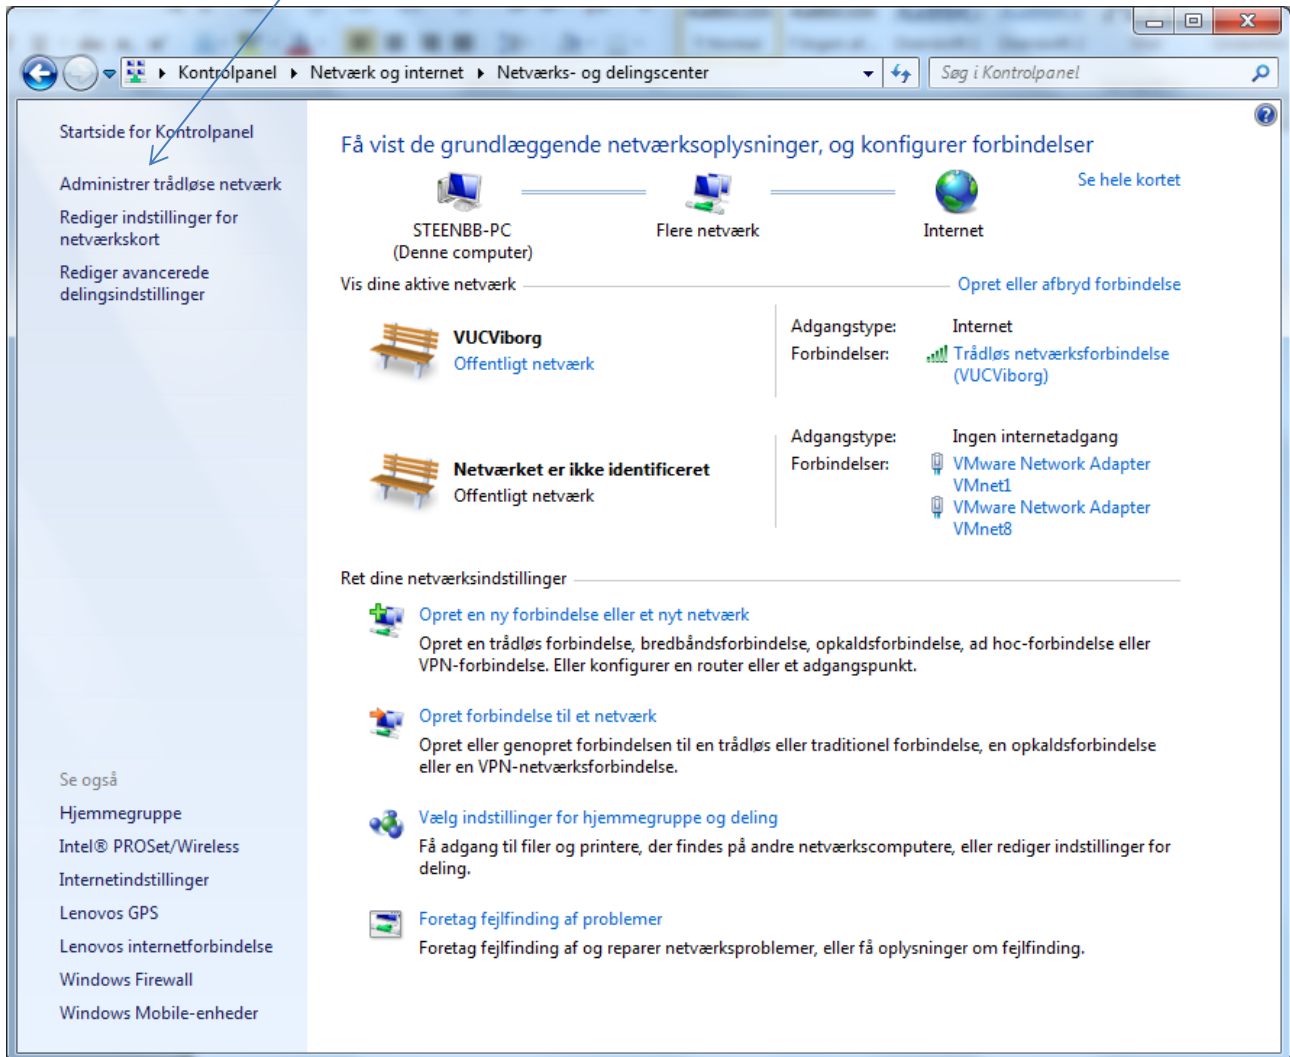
Kontrolpanel ▸ Netværk og internet ▸ Netværks- og delingscenter

Søg i Kontrolpanel

Startside for Kontrolpanel

Administrer trådløse netværk

Rediger indstillinger for netværkskort

Rediger avancerede delingsindstillinger

Få vist de grundlæggende netværksoplysninger, og konfigurer forbindelser

Se hele kortet

STEENBB-PC
(Denne computer)

Flere netværk

Internet

Vis dine aktive netværk

Opret eller afbryd forbindelse

VUCViborg
Offentligt netværk

Adgangstype: Internet
Forbindelser: Trådløs netværksforbindelse (VUCViborg)

Netværket er ikke identificeret
Offentligt netværk

Adgangstype: Ingen internetadgang
Forbindelser: VMware Network Adapter VMnet1
VMware Network Adapter VMnet8

Ret dine netværksindstillinger

Opret en ny forbindelse eller et nyt netværk
Opret en trådløs forbindelse, bredbåndsforbindelse, opkaldsforbindelse, ad hoc-forbindelse eller VPN-forbindelse. Eller konfigurer en router eller et adgangspunkt.

Opret forbindelse til et netværk
Opret eller genopret forbindelsen til en trådløs eller traditionel forbindelse, en opkaldsforbindelse eller en VPN-netværksforbindelse.

Vælg indstillinger for hjemmegruppe og deling
Få adgang til filer og printere, der findes på andre netværkscomputere, eller rediger indstillinger for deling.

Foretag fejlfinding af problemer
Foretag fejlfinding af og reparer netværksproblemer, eller få oplysninger om fejlfinding.

Se også

Hjemmegruppe

Intel® PROSet/Wireless

Internetindstillinger

Lenovos GPS

Lenovos internetforbindelse

Windows Firewall

Windows Mobile-enheder